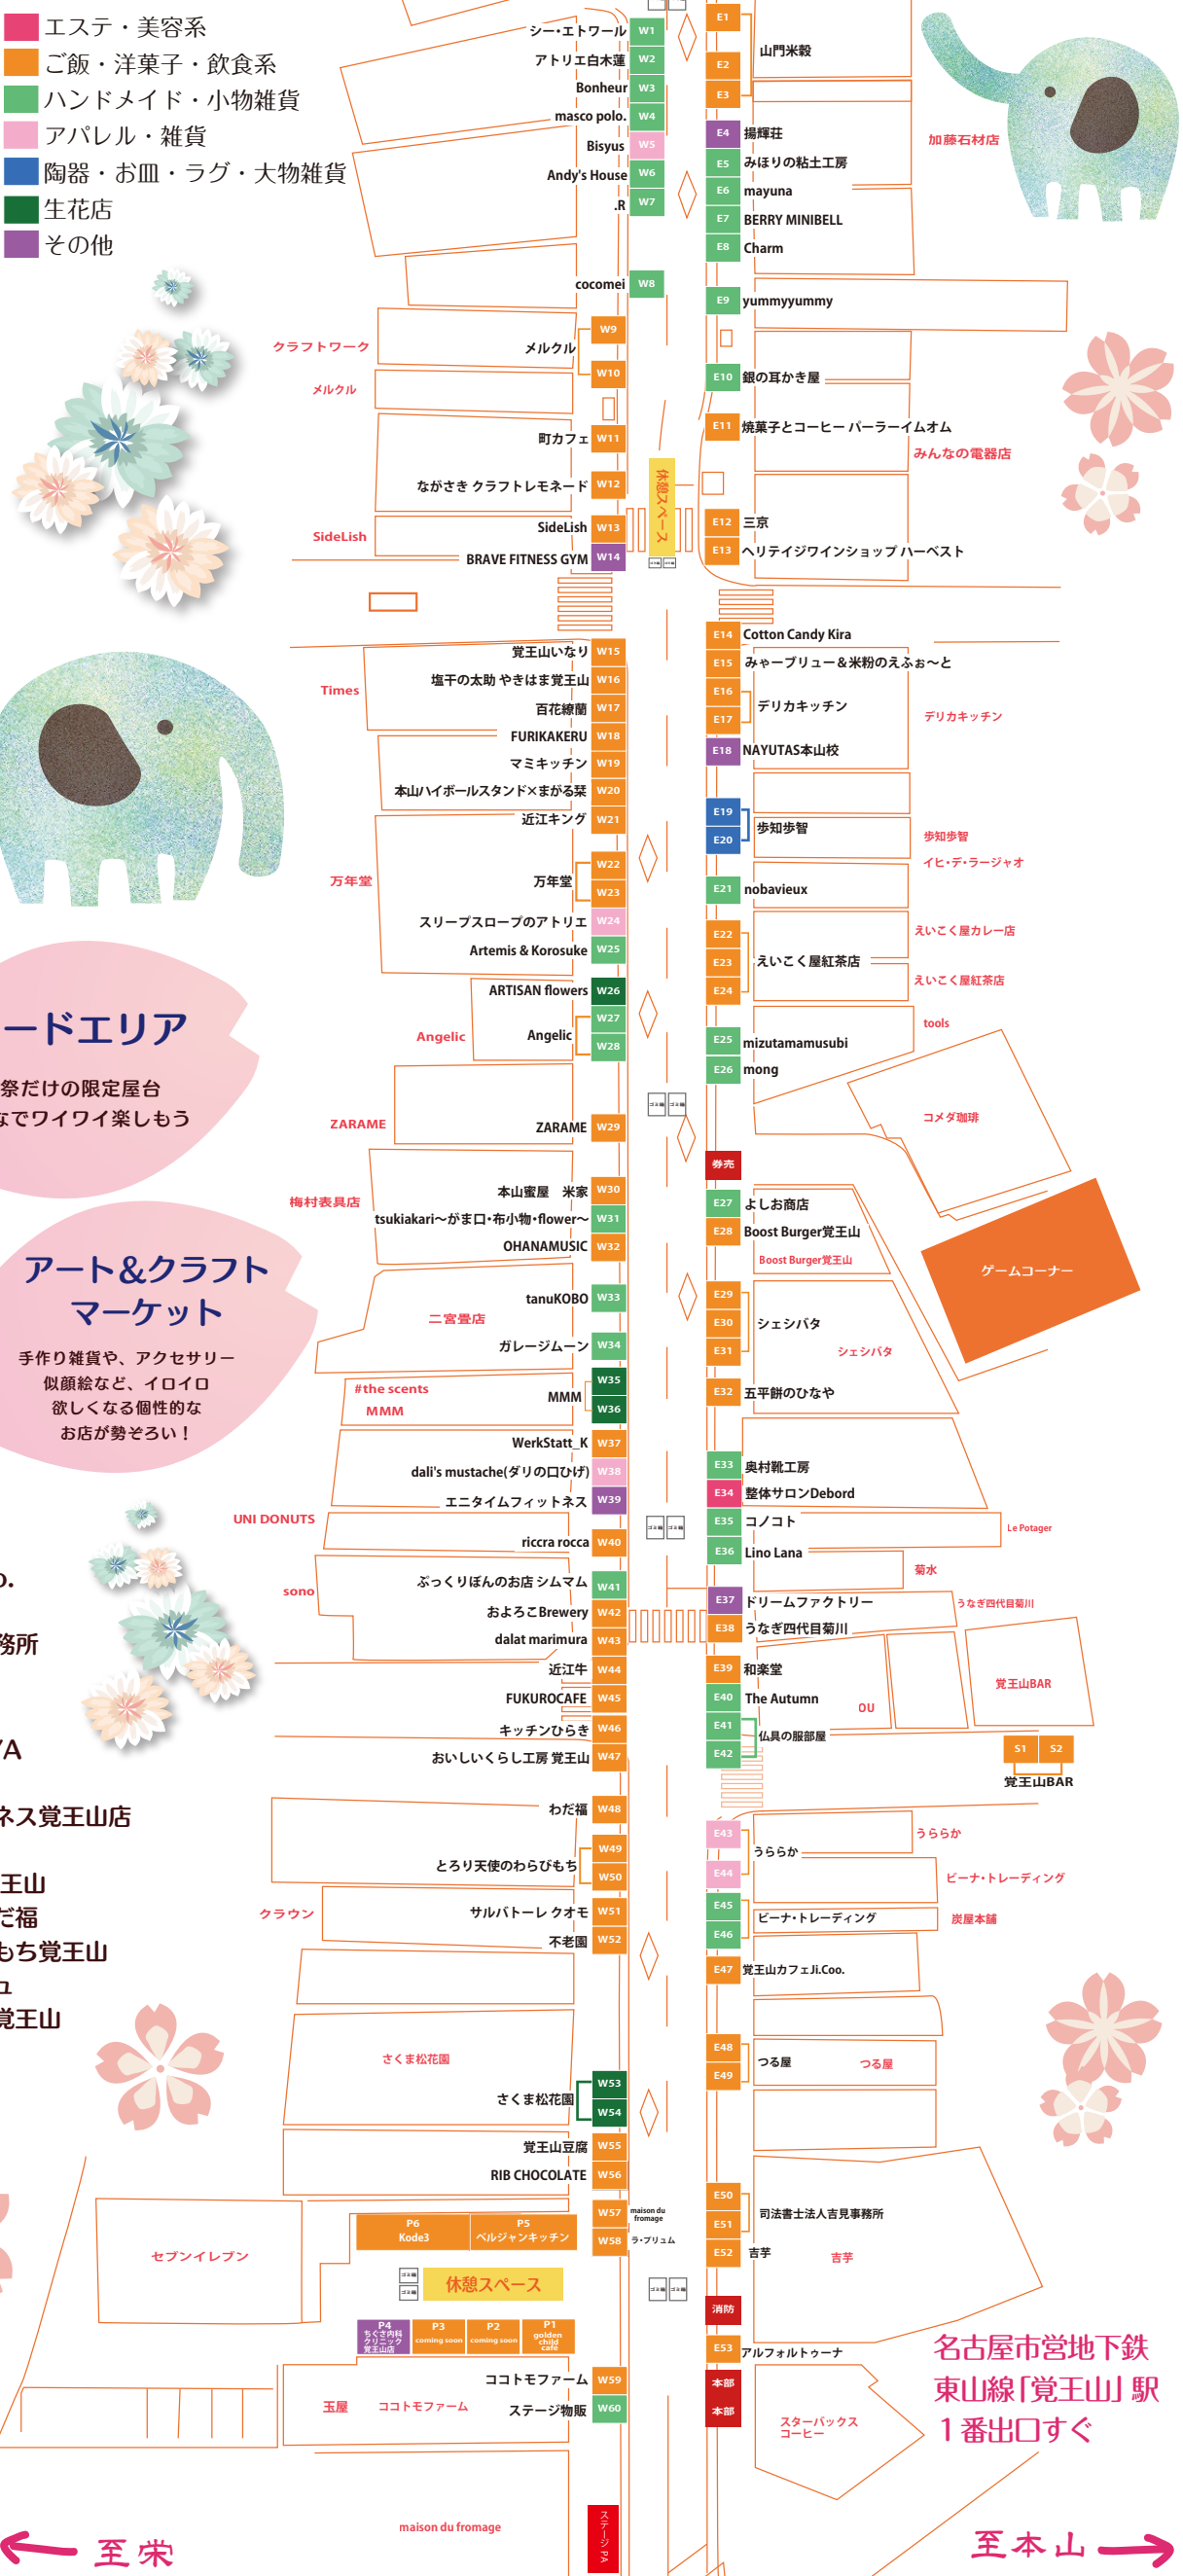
エステ・美容系
ご飯・洋菓子・飲食系
ハンドメイド・小物雑貨
アパレル・雑貨
陶器・お皿・ラグ・大物雑貨
生花店
その他

W1 シー・エトワール
W2 アトリエ白木蓮
W3 Bonheur
W4 masco polo.
W5 Bisyus
W6 Andy's House
W7 .R
W8 cocomei
クラフトワーク
メルクル
W9
W10 メルクル
W11 町カフェ
W12 ながさき クラフトレモネード
SideLish
W13 SideLish
W14 BRAVE FITNESS GYM
休憩スペース

E1
E2 山門米穀
E3
E4 揚輝荘
E5 みほりの粘土工房
E6 mayuna
E7 BERRY MINIBELL
E8 Charm
加藤石材店
E9 yummyyummy
E10 銀の耳かき屋
E11 焼菓子とコーヒー パーラーイムオム
みんなの電器店
E12 三京
E13 ヘリテイジワインショップ ハーベスト

E14 Cotton Candy Kira
E15 みゃーブリュー＆米粉のえふぉ〜と
E16 デリカキッチン
E17
デリカキッチン
E18 NAYUTAS本山校
E19
E20 歩知歩智
歩知歩智
イヒ・デ・ラージャオ
E21 nobavieux
E22
E23 えいこく屋紅茶店
E24
えいこく屋カレー店
えいこく屋紅茶店
tools
E25 mizutamamusubi
E26 mong
コメダ珈琲
券売
E27 よしお商店
E28 Boost Burger覚王山
Boost Burger覚王山
ゲームコーナー
E29
E30 シェシバタ
E31
シェシバタ
E32 五平餅のひなや
E33 奥村靴工房
E34 整体サロンDebord
E35 コノコト
Le Potager
E36 Lino Lana
菊水
E37 ドリームファクトリー
E38 うなぎ四代目菊川
うなぎ四代目菊川
E39 和楽堂
E40 The Autumn
OU
覚王山BAR
E41
E42 仏具の服部屋
S1 S2
覚王山BAR
E43 うららか
うららか
E44
ビーナ・トレーディング
E45
E46 ビーナ・トレーディング
炭屋本舗
E47 覚王山カフェJi.Coo.
E48 つる屋
E49
つる屋
E50 司法書士法人吉見事務所
E51
E52 吉芋
吉芋
消防
E53 アルフォルトゥーナ
本部
本部
スターバックス コーヒー

Times
W15 覚王山いなり
W16 塩干の太助 やきはま覚王山
W17 百花繚蘭
W18 FURIKAKERU
W19 マミキッチン
W20 本山ハイボールスタンド×まがる栞
W21 近江キング
万年堂
W22
W23 万年堂
W24 スリープスロープのアトリエ
W25 Artemis & Korosuke
W26 ARTISAN flowers
Angelic
W27
W28 Angelic
ZARAME
W29 ZARAME
梅村表具店
W30 本山蜜屋 米家
W31 tsukiakari〜がま口・布小物・flower〜
W32 OHANAMUSIC
W33 tanuKOBO
二宮畳店
W34 ガレージムーン
#the scents
MMM
W35
W36 MMM
W37 WerkStatt_K
W38 dali's mustache(ダリの口ひげ)
W39 エニタイムフィットネス
UNI DONUTS
W40 riccra rocca
sono
W41 ぶっくりぼんのお店 シムマム
W42 およろこBrewery
W43 dalat marimura
W44 近江牛
W45 FUKUROCAFE
W46 キッチンひらき
W47 おいしいくらし工房 覚王山
W48 わだ福
W49
W50 とろり天使のわらびもち
クラウン
W51 サルバトーレ クオモ
W52 不老園
さくま松花園
W53
W54 さくま松花園
W55 覚王山豆腐
W56 RIB CHOCOLATE
W57 maison du fromage
W58 ラ・プリュム
セブンイレブン
P6 Kode3
P5 ベルジャンキッチン
休憩スペース
P4 ちぐさ内科クリニック覚王山院
P3 coming soon
P2 coming soon
P1 golden child cafe
W59 ココトモファーム
W60 ステージ物販
玉屋
ココトモファーム
maison du fromage
ステージPA

ードエリア
祭だけの限定屋台
なでワイワイ楽しもう

アート＆クラフトマーケット
手作り雑貨や、アクセサリー似顔絵など、イロイロ欲しくなる個性的なお店が勢ぞろい！

o.
務所
A
ネス覚王山店
王山
だ福
もち覚王山
ュ
覚王山

名古屋市営地下鉄
東山線「覚王山」駅
１番出口すぐ

至 栄
至 本山